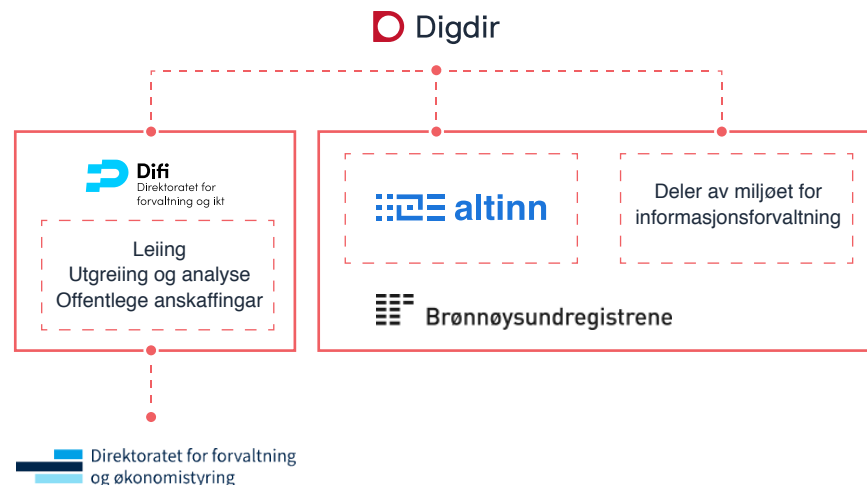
Digdir

Difi
Direktoratet for forvaltning og ikt

Leiing
Utgreiing og analyse
Offentlege anskaffingar

altinn

Deler av miljøet for informasjonsforvaltning

Brønnøysundregistrene

Direktoratet for forvaltning og økonomistyring